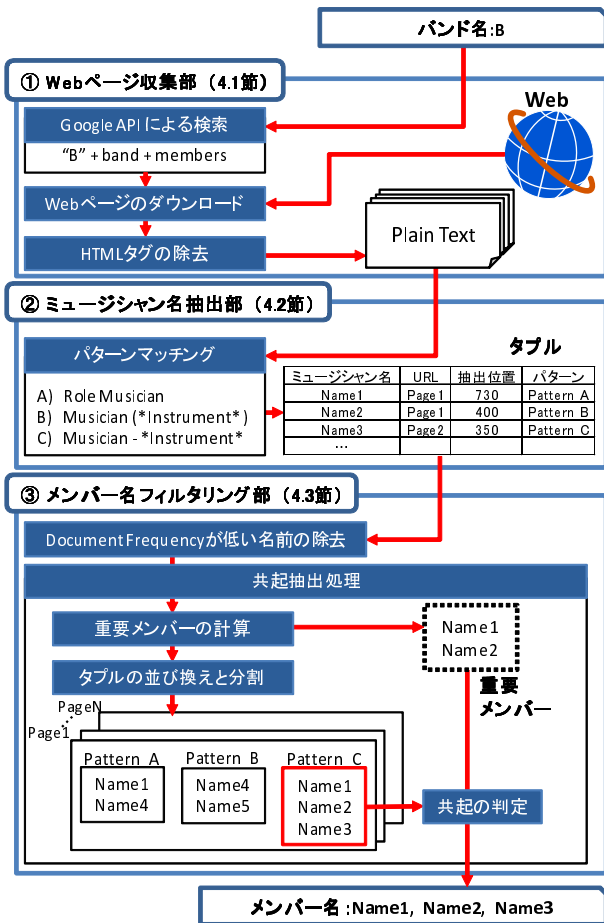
バンド名:B

① Webページ収集部（4.1節）

Web

Google APIによる検索

"B" + band + members

Webページのダウンロード

HTMLタグの除去

Plain Text

② ミュージシャン名抽出部（4.2節）

パターンマッチング

A) Role Musician
B) Musician (*Instrument*)
C) Musician - *Instrument*

タプル

| ミュージシャン名 | URL | 抽出位置 | パターン |
|---|---|---|---|
| Name1 | Page1 | 730 | Pattern A |
| Name2 | Page1 | 400 | Pattern B |
| Name3 | Page2 | 350 | Pattern C |
| … | | | |

③ メンバー名フィルタリング部（4.3節）

Document Frequencyが低い名前の除去

共起抽出処理

重要メンバーの計算

Name1
Name2

重要メンバー

タプルの並び換えと分割

PageN
Page1

Pattern A
Name1
Name4

Pattern B
Name4
Name5

Pattern C
Name1
Name2
Name3

共起の判定

メンバー名 :Name1, Name2, Name3